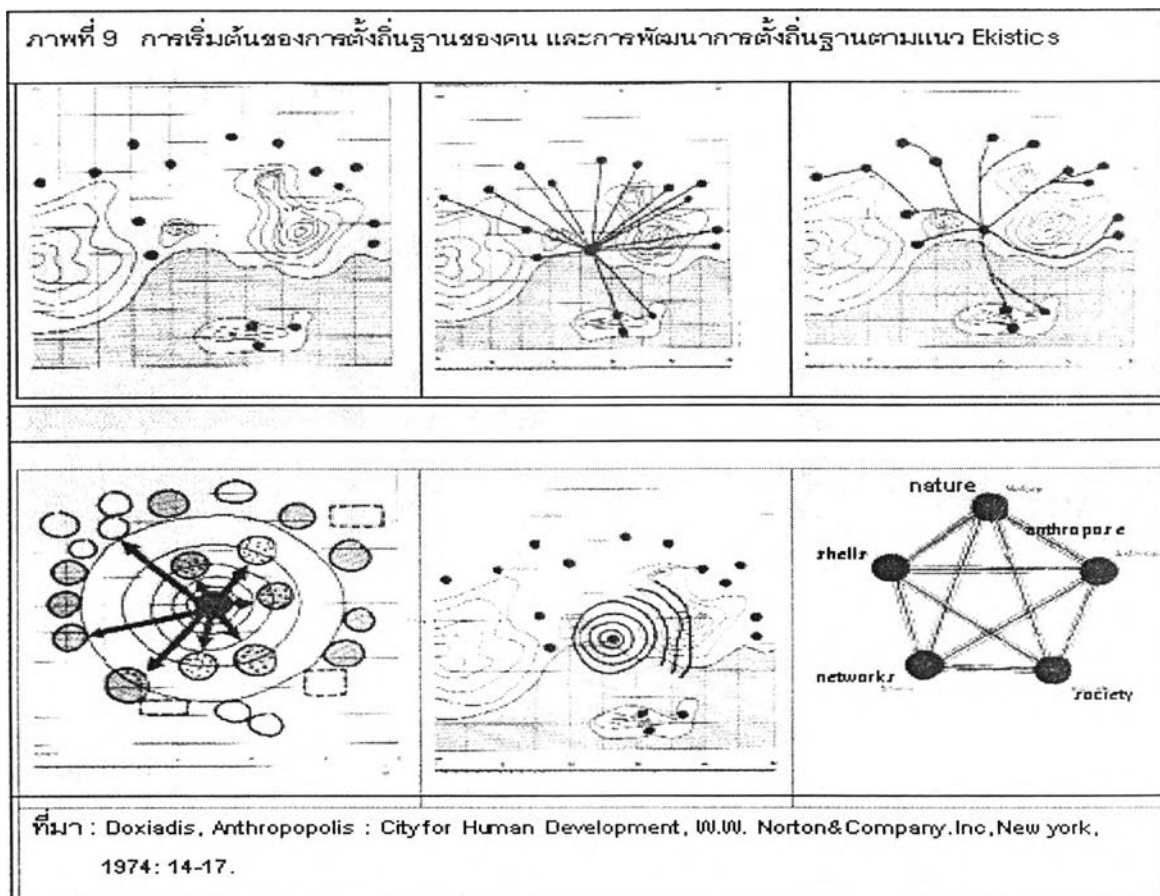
ภาพที่ 9 การเริ่มต้นของการตั้งถิ่นฐานของคน และการพัฒนาการตั้งถิ่นฐานตามแนว Ekistics

nature

anthropos e

shells

networks

society

ที่มา : Doxiadis, Anthropopolis : Cityfor Human Development, W.W. Norton&Company.Inc,New york, 1974: 14-17.